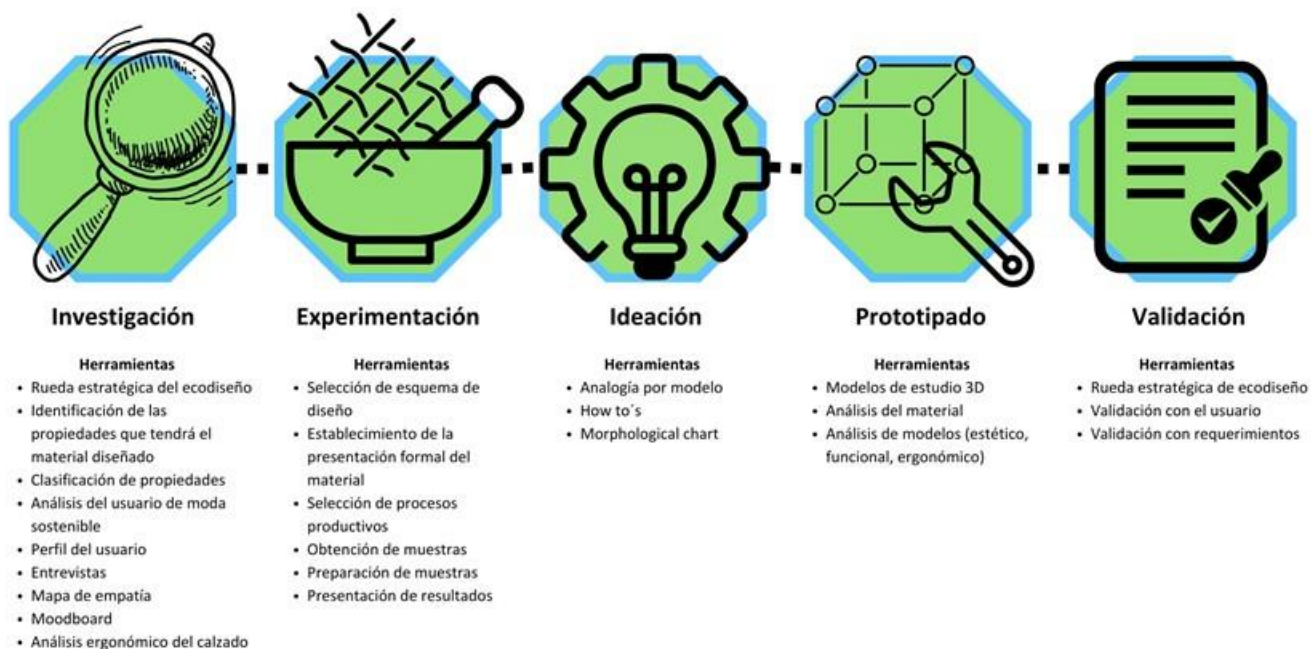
Investigación

Herramientas
- Rueda estratégica del ecodiseño
- Identificación de las propiedades que tendrá el material diseñado
- Clasificación de propiedades
- Análisis del usuario de moda sostenible
- Perfil del usuario
- Entrevistas
- Mapa de empatía
- Moodboard
- Análisis ergonómico del calzado

Experimentación

Herramientas
- Selección de esquema de diseño
- Establecimiento de la presentación formal del material
- Selección de procesos productivos
- Obtención de muestras
- Preparación de muestras
- Presentación de resultados

Ideación

Herramientas
- Analogía por modelo
- How to´s
- Morphological chart

Prototipado

Herramientas
- Modelos de estudio 3D
- Análisis del material
- Análisis de modelos (estético, funcional, ergonómico)

Validación

Herramientas
- Rueda estratégica de ecodiseño
- Validación con el usuario
- Validación con requerimientos